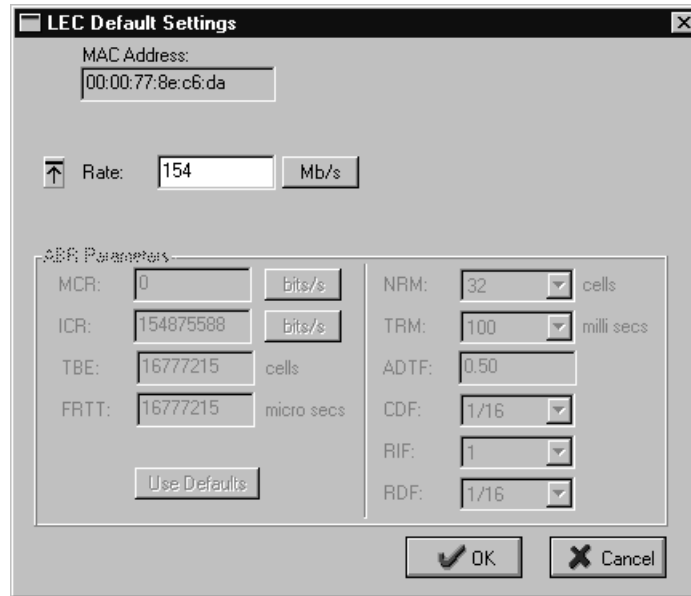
LEC Default Settings

MAC Address:
00:00:77:8e:c6:da

Rate: 154 Mb/s

ABR Parameters

MCR: 0 bits/s
ICR: 154875588 bits/s
TBE: 16777215 cells
FRTT: 16777215 micro secs

Use Defaults

NRM: 32 cells
TRM: 100 milli secs
ADTF: 0.50
CDF: 1/16
RIF: 1
RDF: 1/16

OK
Cancel